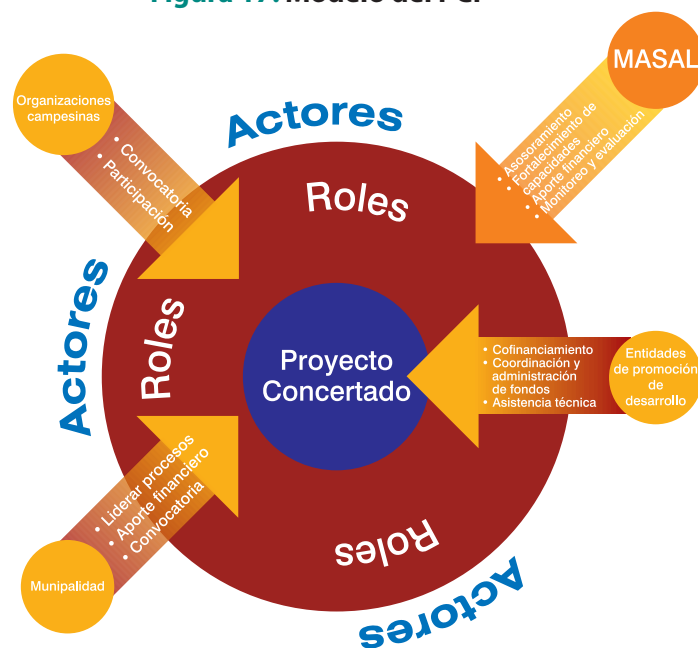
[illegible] Modelo del PC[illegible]

Actores

Actores

Actores

Roles

Roles

Roles

Proyecto Concertado

Organizaciones campesinas

• Convocatoria
• Participación

MASAL

• Asosoramiento
• Fortalecimiento de capacidades
• Aporte financiero
• Monitoreo y evaluación

Entidades de promoción de desarrollo

• Cofinanciamiento
• Coordinación y administración de fondos
• Asistencia técnica

Munipalidad

• Liderar procesos
• Aporte financiero
• Convocatoria